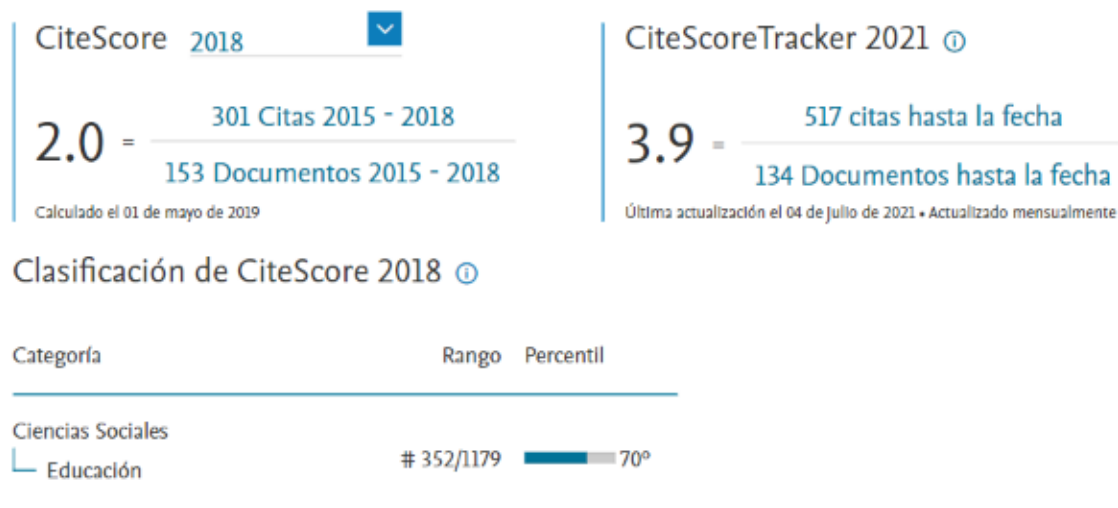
CiteScore 2018

2.0 = $\frac{\text{301 Citas 2015 - 2018}}{\text{153 Documentos 2015 - 2018}}$

Calculado el 01 de mayo de 2019

CiteScoreTracker 2021

3.9 = $\frac{\text{517 citas hasta la fecha}}{\text{134 Documentos hasta la fecha}}$

Última actualización el 04 de julio de 2021 • Actualizado mensualmente

Clasificación de CiteScore 2018

| Categoría | Rango | Percentil |
|---|---|---|
| Ciencias Sociales | | |
| Educación | # 352/1179 | 70º |